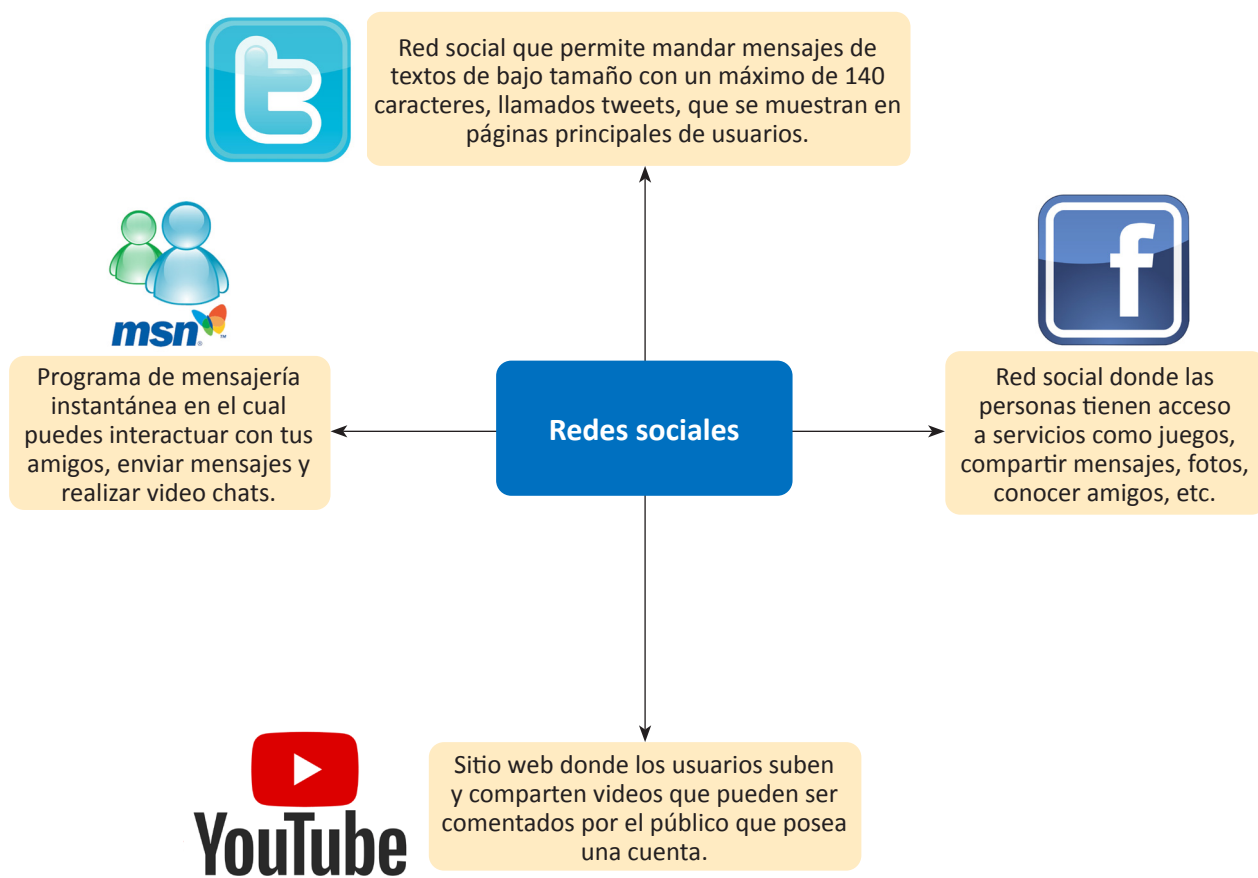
Red social que permite mandar mensajes de textos de bajo tamaño con un máximo de 140 caracteres, llamados tweets, que se muestran en páginas principales de usuarios.

msn

Programa de mensajería instantánea en el cual puedes interactuar con tus amigos, enviar mensajes y realizar video chats.

Redes sociales

Red social donde las personas tienen acceso a servicios como juegos, compartir mensajes, fotos, conocer amigos, etc.

YouTube

Sitio web donde los usuarios suben y comparten videos que pueden ser comentados por el público que posea una cuenta.